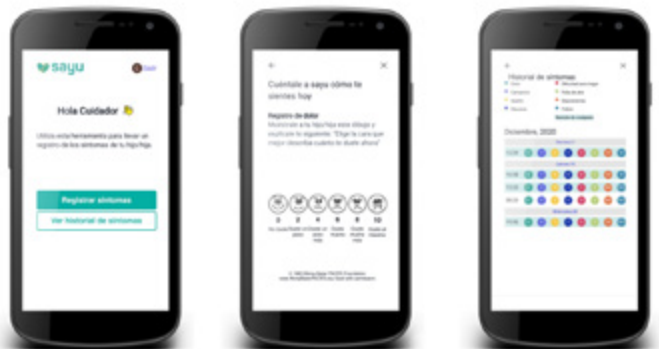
sayu

Hola Cuidador

Utiliza esta herramienta para llevar un registro de los síntomas de tu hijo/hija.

Registrar síntomas

Ver historial de síntomas

Cuéntale a sayu cómo te sientes hoy

Registro de dolor

Muéstrale a tu hijo/hija este dibujo y explícale lo siguiente: "Elige la cara que mejor describa cuánto te duele ahora"

0 2 4 6 8 10

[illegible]

Historial de síntomas

Diciembre, 2020

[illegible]